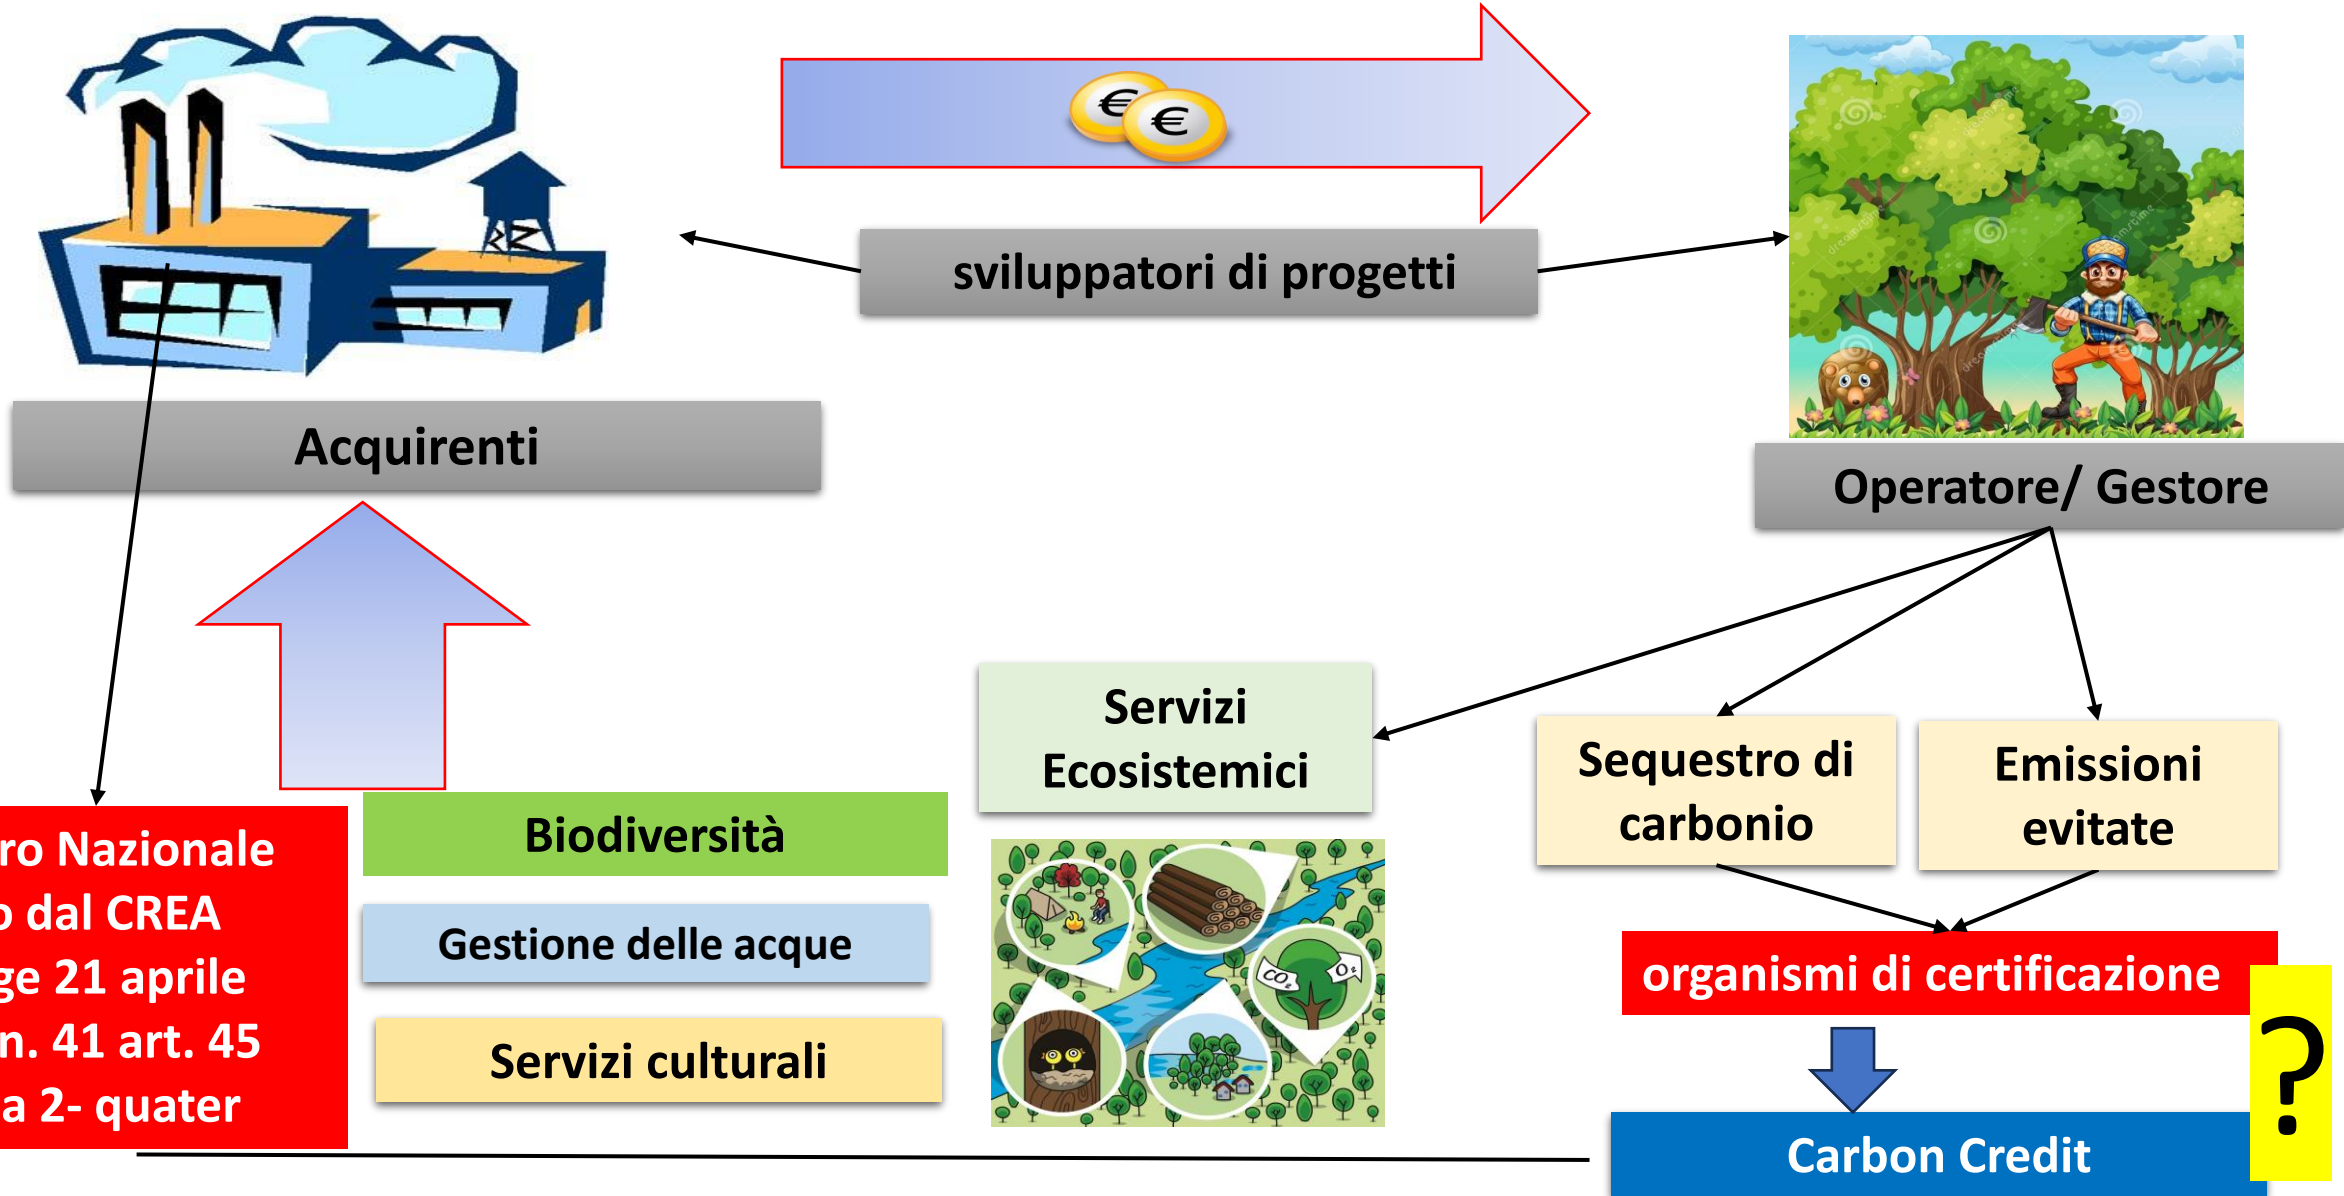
sviluppatori di progetti

Acquirenti

Operatore/ Gestore

ro Nazionale
o dal CREA
ge 21 aprile
n. 41 art. 45
a 2- quater

Biodiversità

Gestione delle acque

Servizi culturali

Servizi Ecosistemici

Sequestro di carbonio

Emissioni evitate

organismi di certificazione

?

Carbon Credit